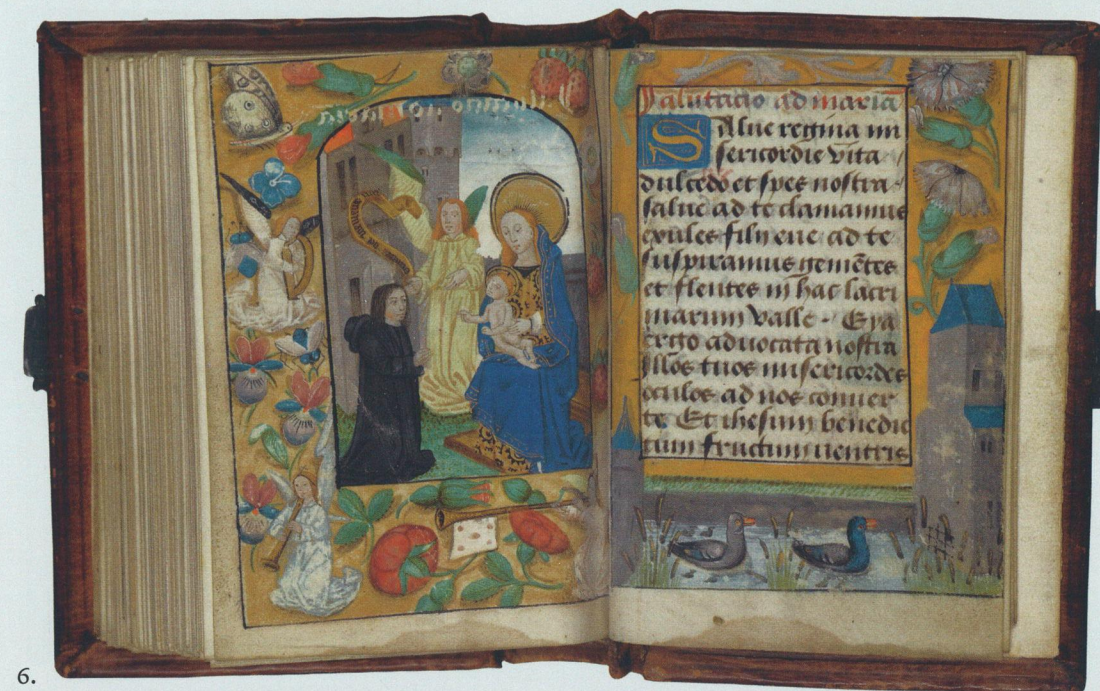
Salutacio ad maria

Salue regina misericordie vita dulcedo et spes nostra salue ad te clamamus exules filii eue ad te suspiramus gementes et flentes in hac lacrimarum valle. Eya ergo aduocata nostra illos tuos misericordes oculos ad nos conuerte. Et ihesum benedictum fructum ventris

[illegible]

6.